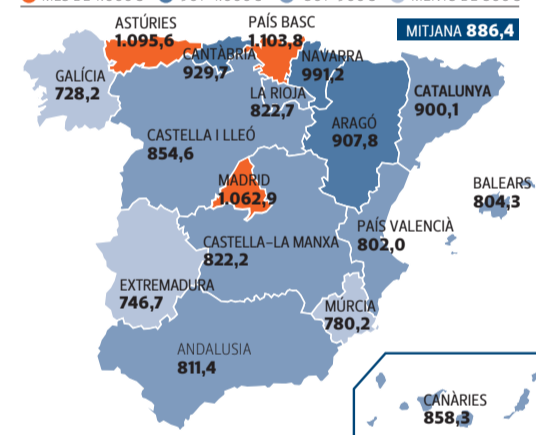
MITJANA 886,4

ASTÚRIES
1.095,6

PAÍS BASC
1.103,8

CANTÀBRIA
929,7

NAVARRA
991,2

GALÍCIA
728,2

LA RIOJA
822,7

CATALUNYA
900,1

CASTELLA I LLEÓ
854,6

ARAGÓ
907,8

MADRID
1.062,9

BALEARS
804,3

PAÍS VALENCIÀ
802,0

CASTELLA-LA MANXA
822,2

EXTREMADURA
746,7

MÚRCIA
780,2

ANDALUSIA
811,4

CANÀRIES
858,3